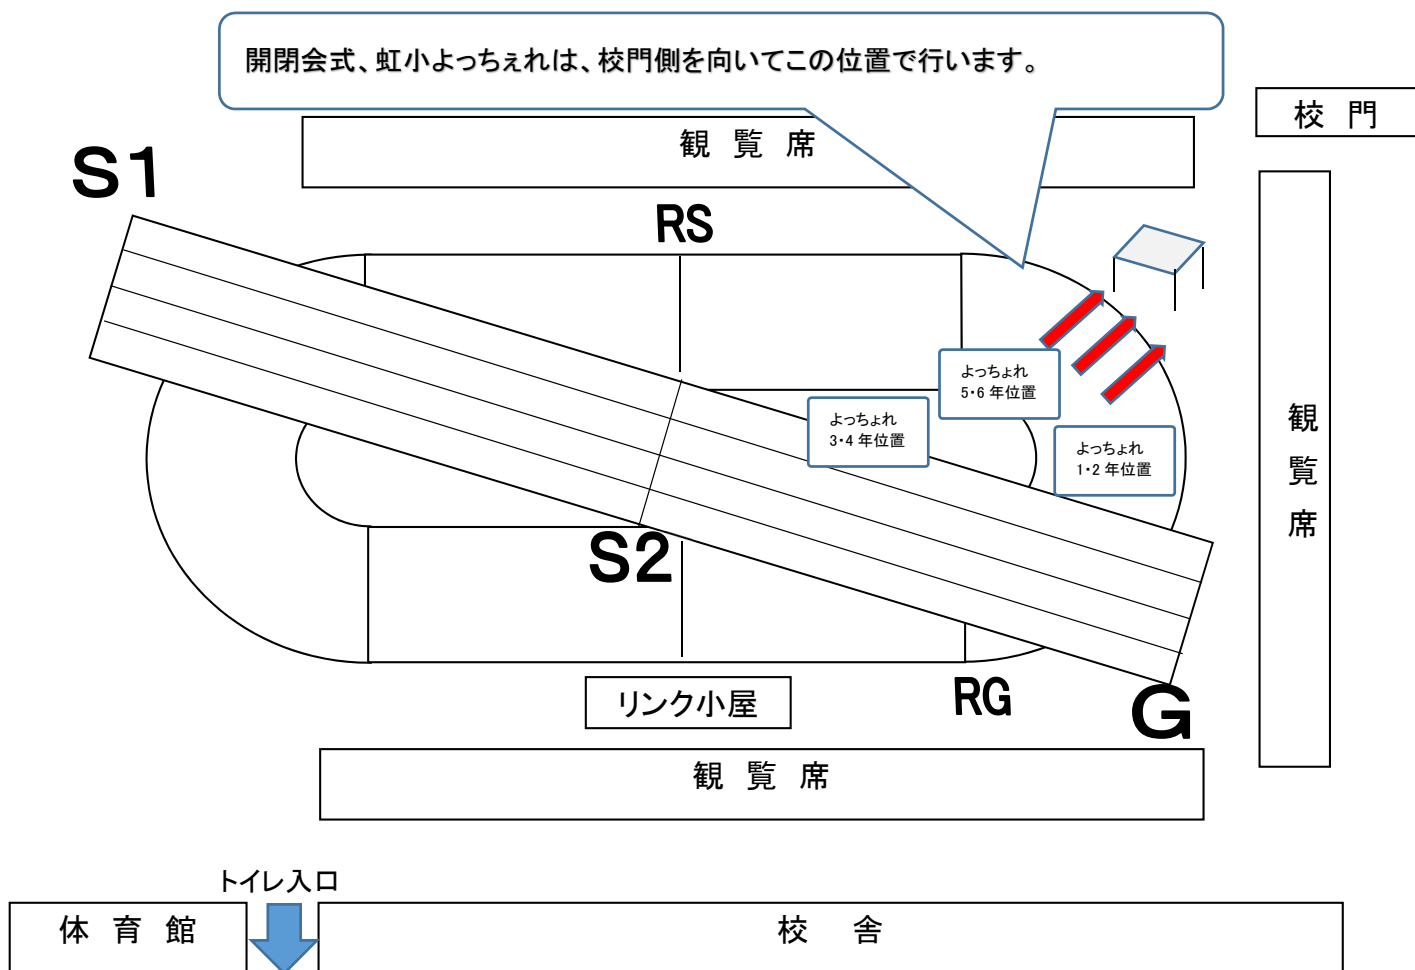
開閉会式、虹小よっちぇれは、校門側を向いてこの位置で行います。

校 門

観 覧 席

S1

RS

観
覧
席

よっちょれ
5･6 年位置

よっちょれ
3･4 年位置

よっちょれ
1･2 年位置

S2

リンク小屋

RG

G

観 覧 席

トイレ入口

体 育 館

校 舎